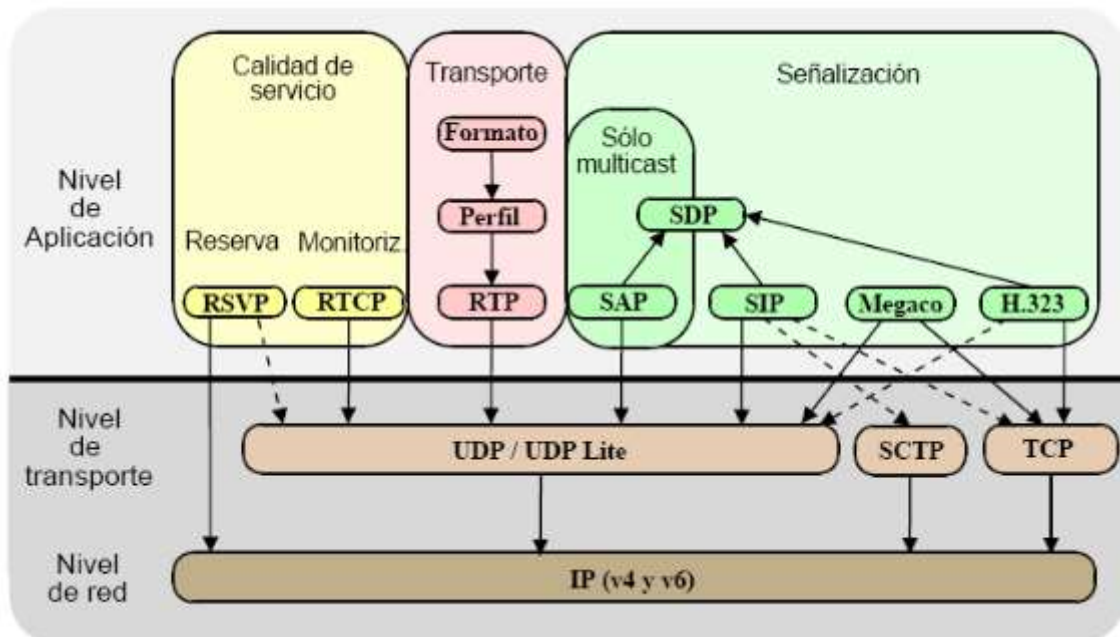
Calidad de servicio

Transporte

Señalización

Formato

Sólo multicast

Nivel de Aplicación

Perfil

SDP

Reserva

Monitoriz.

RSVP

RTCP

RTP

SAP

SIP

Megaco

H.323

Nivel de transporte

UDP / UDP Lite

SCTP

TCP

Nivel de red

IP (v4 y v6)